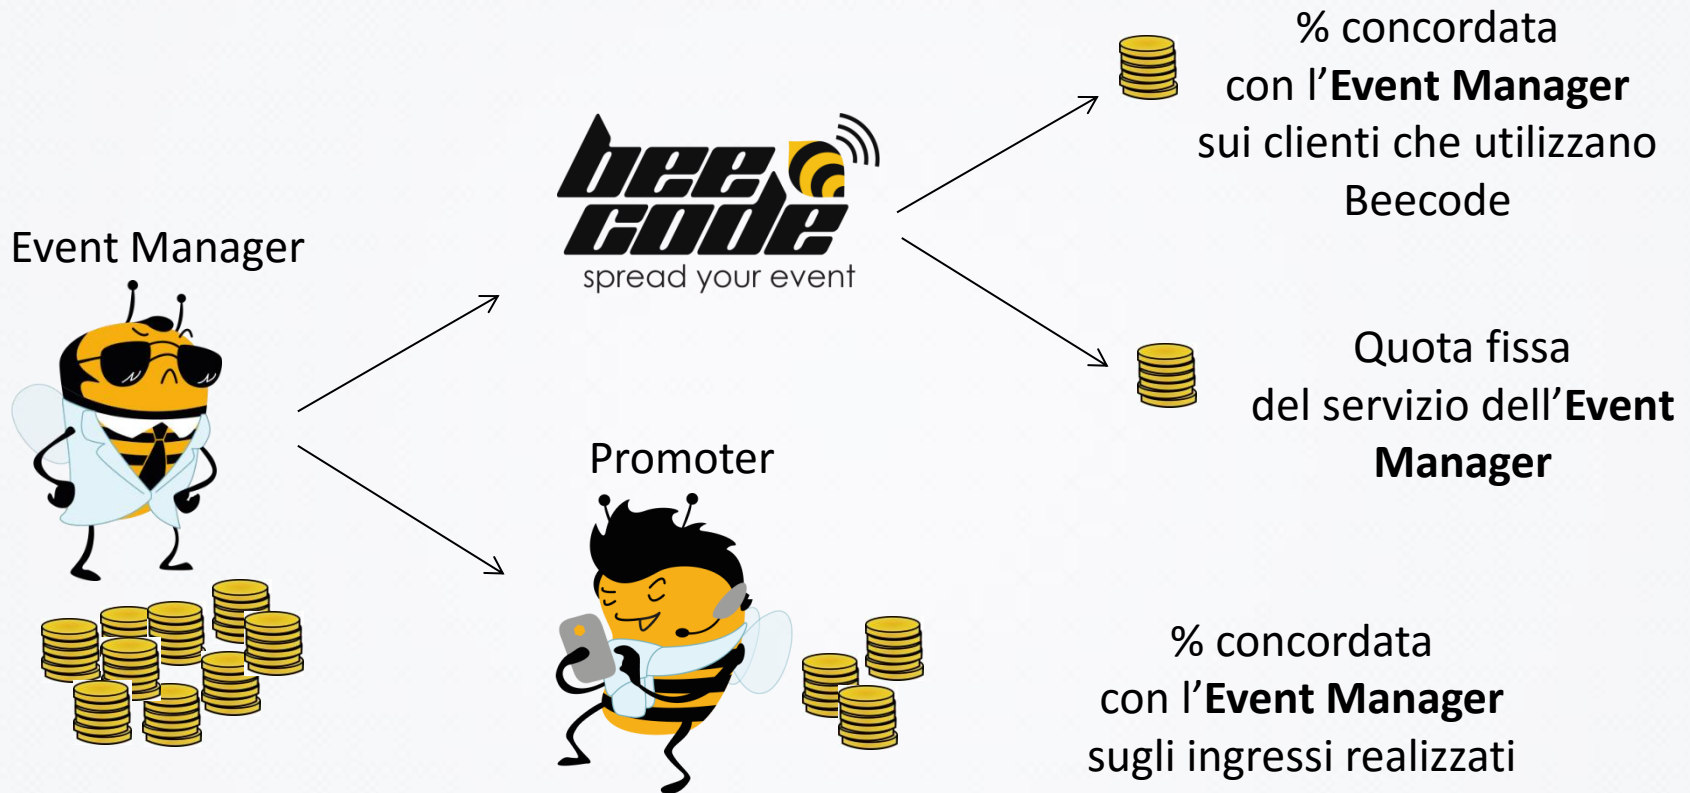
Event Manager

bee code
spread your event

% concordata con l'Event Manager sui clienti che utilizzano Beecode

Quota fissa del servizio dell'Event Manager

Promoter

% concordata con l'Event Manager sugli ingressi realizzati